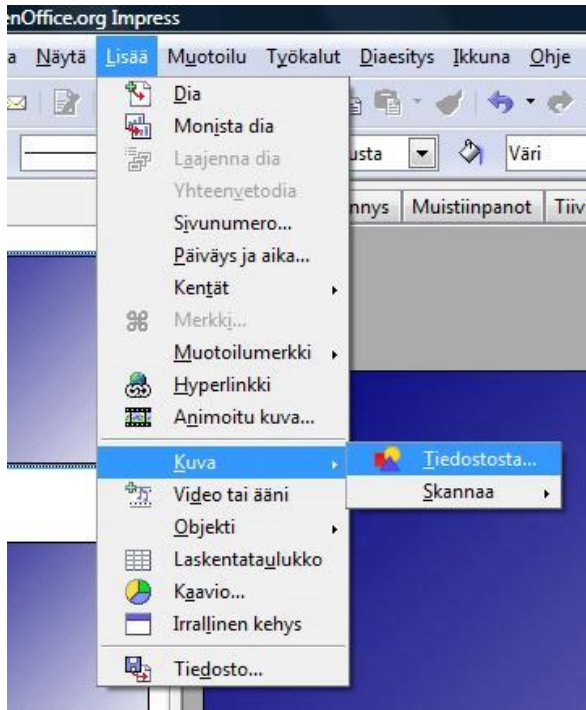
enOffice.org Impress

a Näytä Lisää Muotoilu Työkalut Diaesitys Ikkuna Ohje

usta

Väri

nnys Muistiinpanot Tiiv

Dia
Monista dia
Laajenna dia
Yhteenvetodia
Sivunumero...
Päiväys ja aika...
Kentät
Merkki...
Muotoilumerkki
Hyperlinkki
Animoitu kuva...
Kuva
Video tai ääni
Objekti
Laskentataulukko
Kaavio...
Irrallinen kehys
Tiedosto...

Tiedostosta...
Skannaa